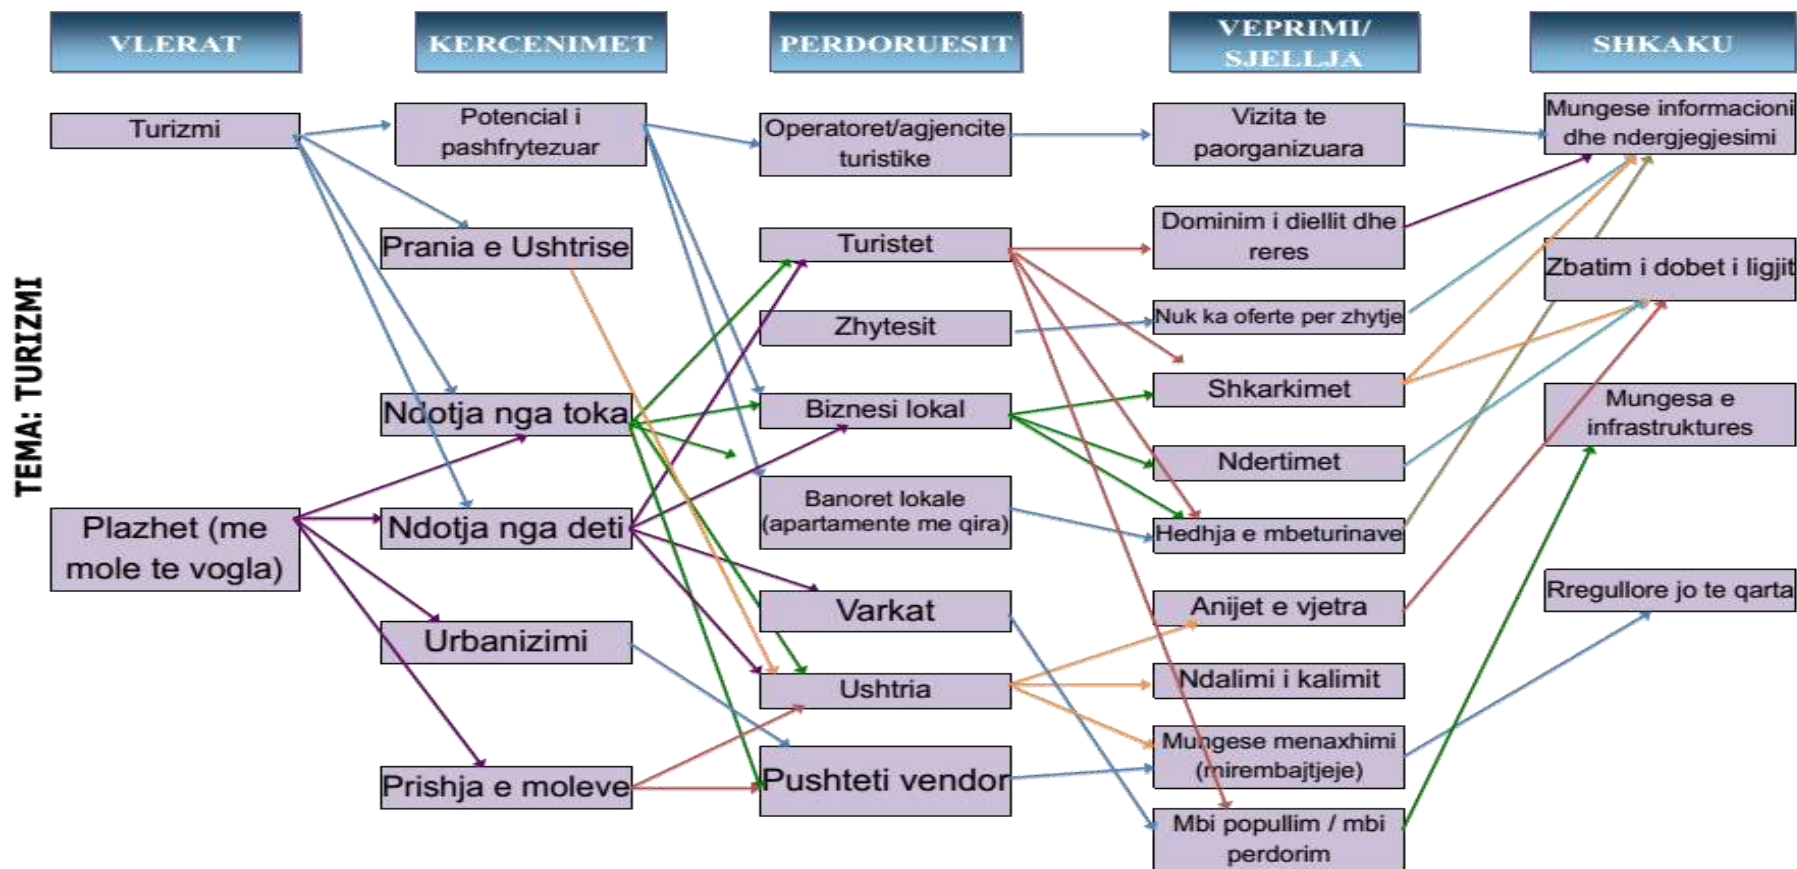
VLERAT

KERCENIMET

PERDORUESIT

VEPRIMI/ SJELLJA

SHKAKU

TEMA: TURIZMI

Turizmi

Plazhet (me mole te vogla)

Potencial i pashfrytezuar

Prania e Ushtrise

Ndotja nga toka

Ndotja nga deti

Urbanizimi

Prishja e moleve

Operatoret/agjencite turistike

Turistet

Zhytesit

Biznesi lokal

Banoret lokale (apartamente me qira)

Varkat

Ushtria

Pushteti vendor

Vizita te paorganizuara

Dominim i diellit dhe reres

Nuk ka oferte per zhytje

Shkarkimet

Ndertimet

Hedhja e mbeturinave

Anijet e vjetra

Ndalimi i kalimit

Mungese menaxhimi (mirembajtjeje)

Mbi popullim / mbi perdorim

Mungese informacioni dhe ndergjegjesimi

Zbatim i dobet i ligjit

Mungesa e infrastruktures

Rregullore jo te qarta